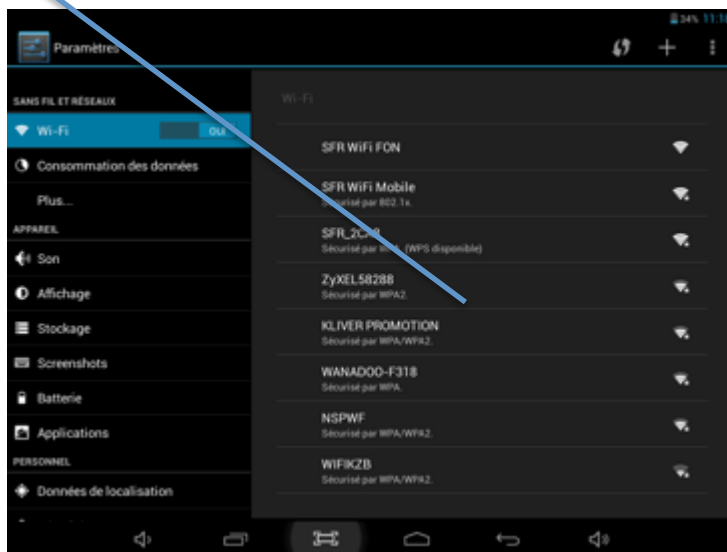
34% 11:1

Paramètres

SANS FIL ET RÉSEAUX

Wi-Fi OUI

Consommation des données

Plus...

APPAREIL

Son

Affichage

Stockage

Screenshots

Batterie

Applications

PERSONNEL

Données de localisation

Wi-Fi

SFR WiFi FON

SFR WiFi Mobile
Sécurisé par 802.1x.

SFR_2C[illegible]
Sécurisé par W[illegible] (WPS disponible)

ZyXEL58288
Sécurisé par WPA2.

KLIVER PROMOTION
Sécurisé par WPA/WPA2.

WANADOO-F318
Sécurisé par WPA.

NSPWF
Sécurisé par WPA/WPA2.

WIFIKZB
Sécurisé par WPA/WPA2.